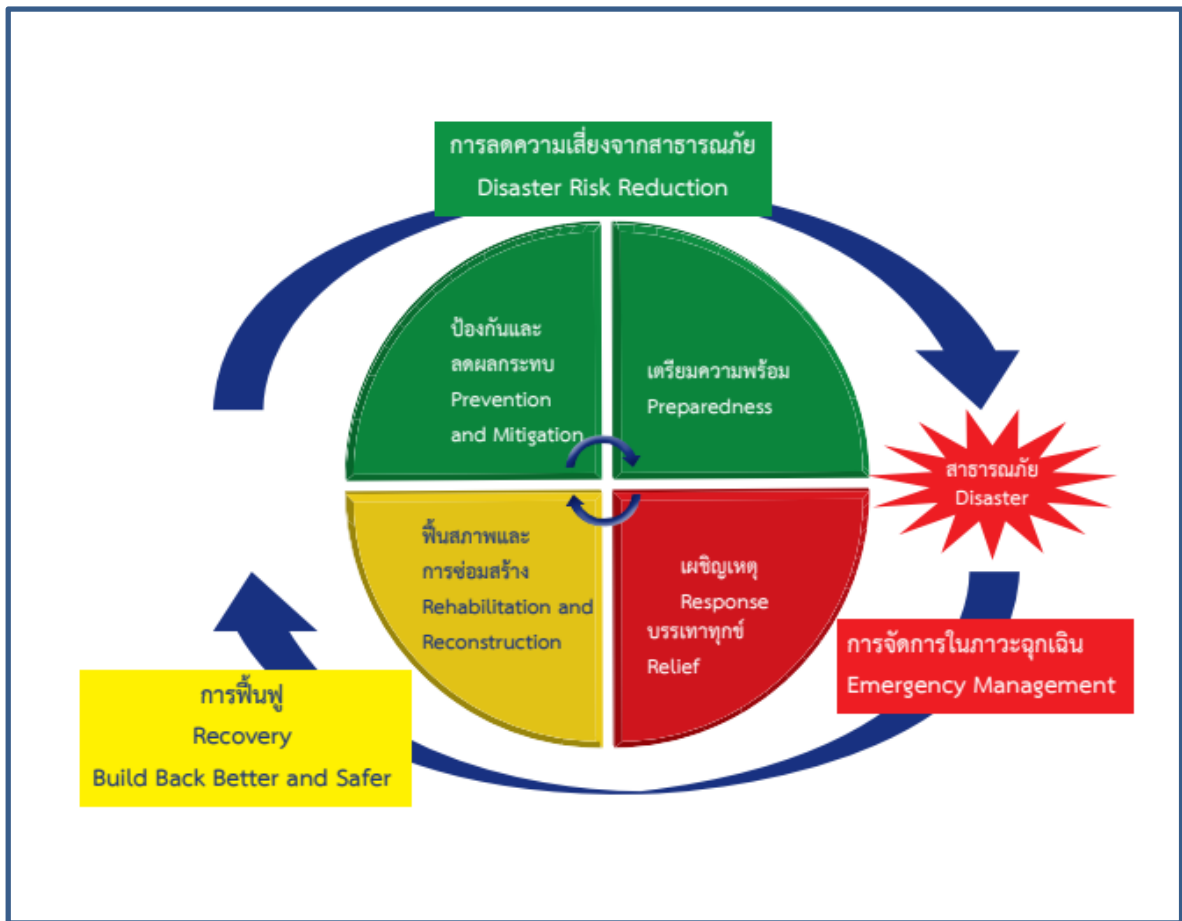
การลดความเสี่ยงจากสาธารณภัย
Disaster Risk Reduction

ป้องกันและ
ลดผลกระทบ
Prevention
and Mitigation

เตรียมความพร้อม
Preparedness

สาธารณภัย
Disaster

ฟื้นสภาพและ
การซ่อมสร้าง
Rehabilitation and
Reconstruction

เผชิญเหตุ
Response
บรรเทาทุกข์
Relief

การจัดการในภาวะฉุกเฉิน
Emergency Management

การฟื้นฟู
Recovery
Build Back Better and Safer